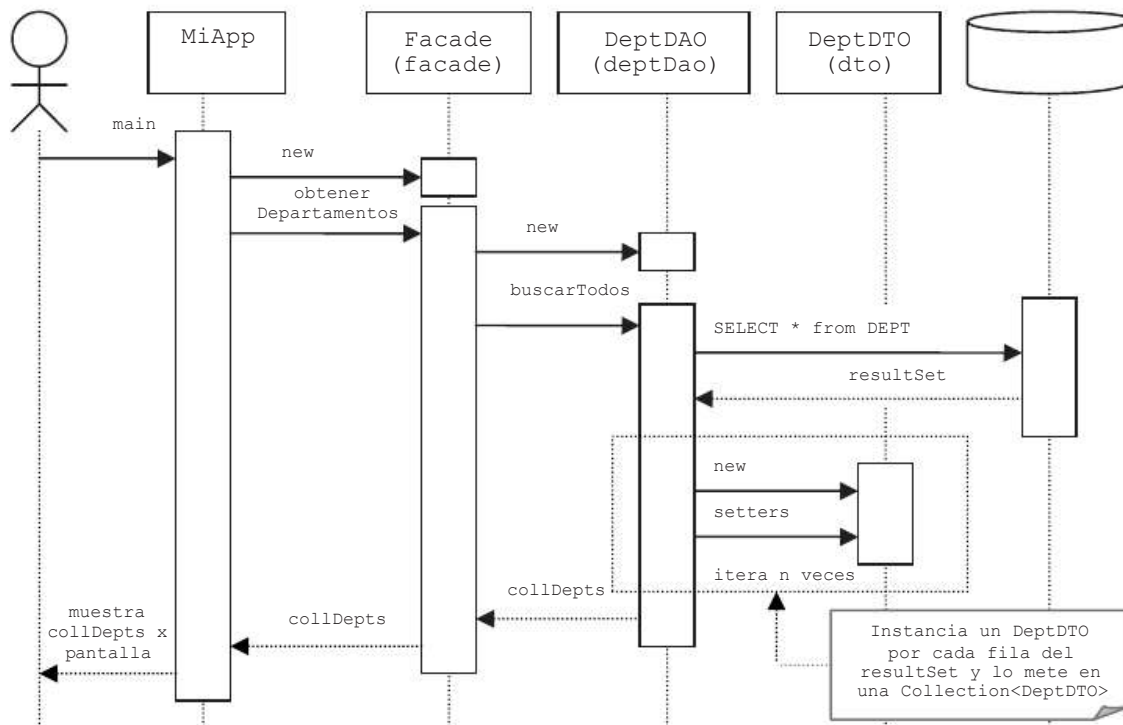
MiApp

Facade
(facade)

DeptDAO
(deptDao)

DeptDTO
(dto)

main

new

obtener
Departamentos

new

buscarTodos

SELECT * from DEPT

resultSet

new

setters

itera n veces

collDepts

collDepts

muestra
collDepts x
pantalla

Instancia un DeptDTO
por cada fila del
resultSet y lo mete en
una Collection<DeptDTO>